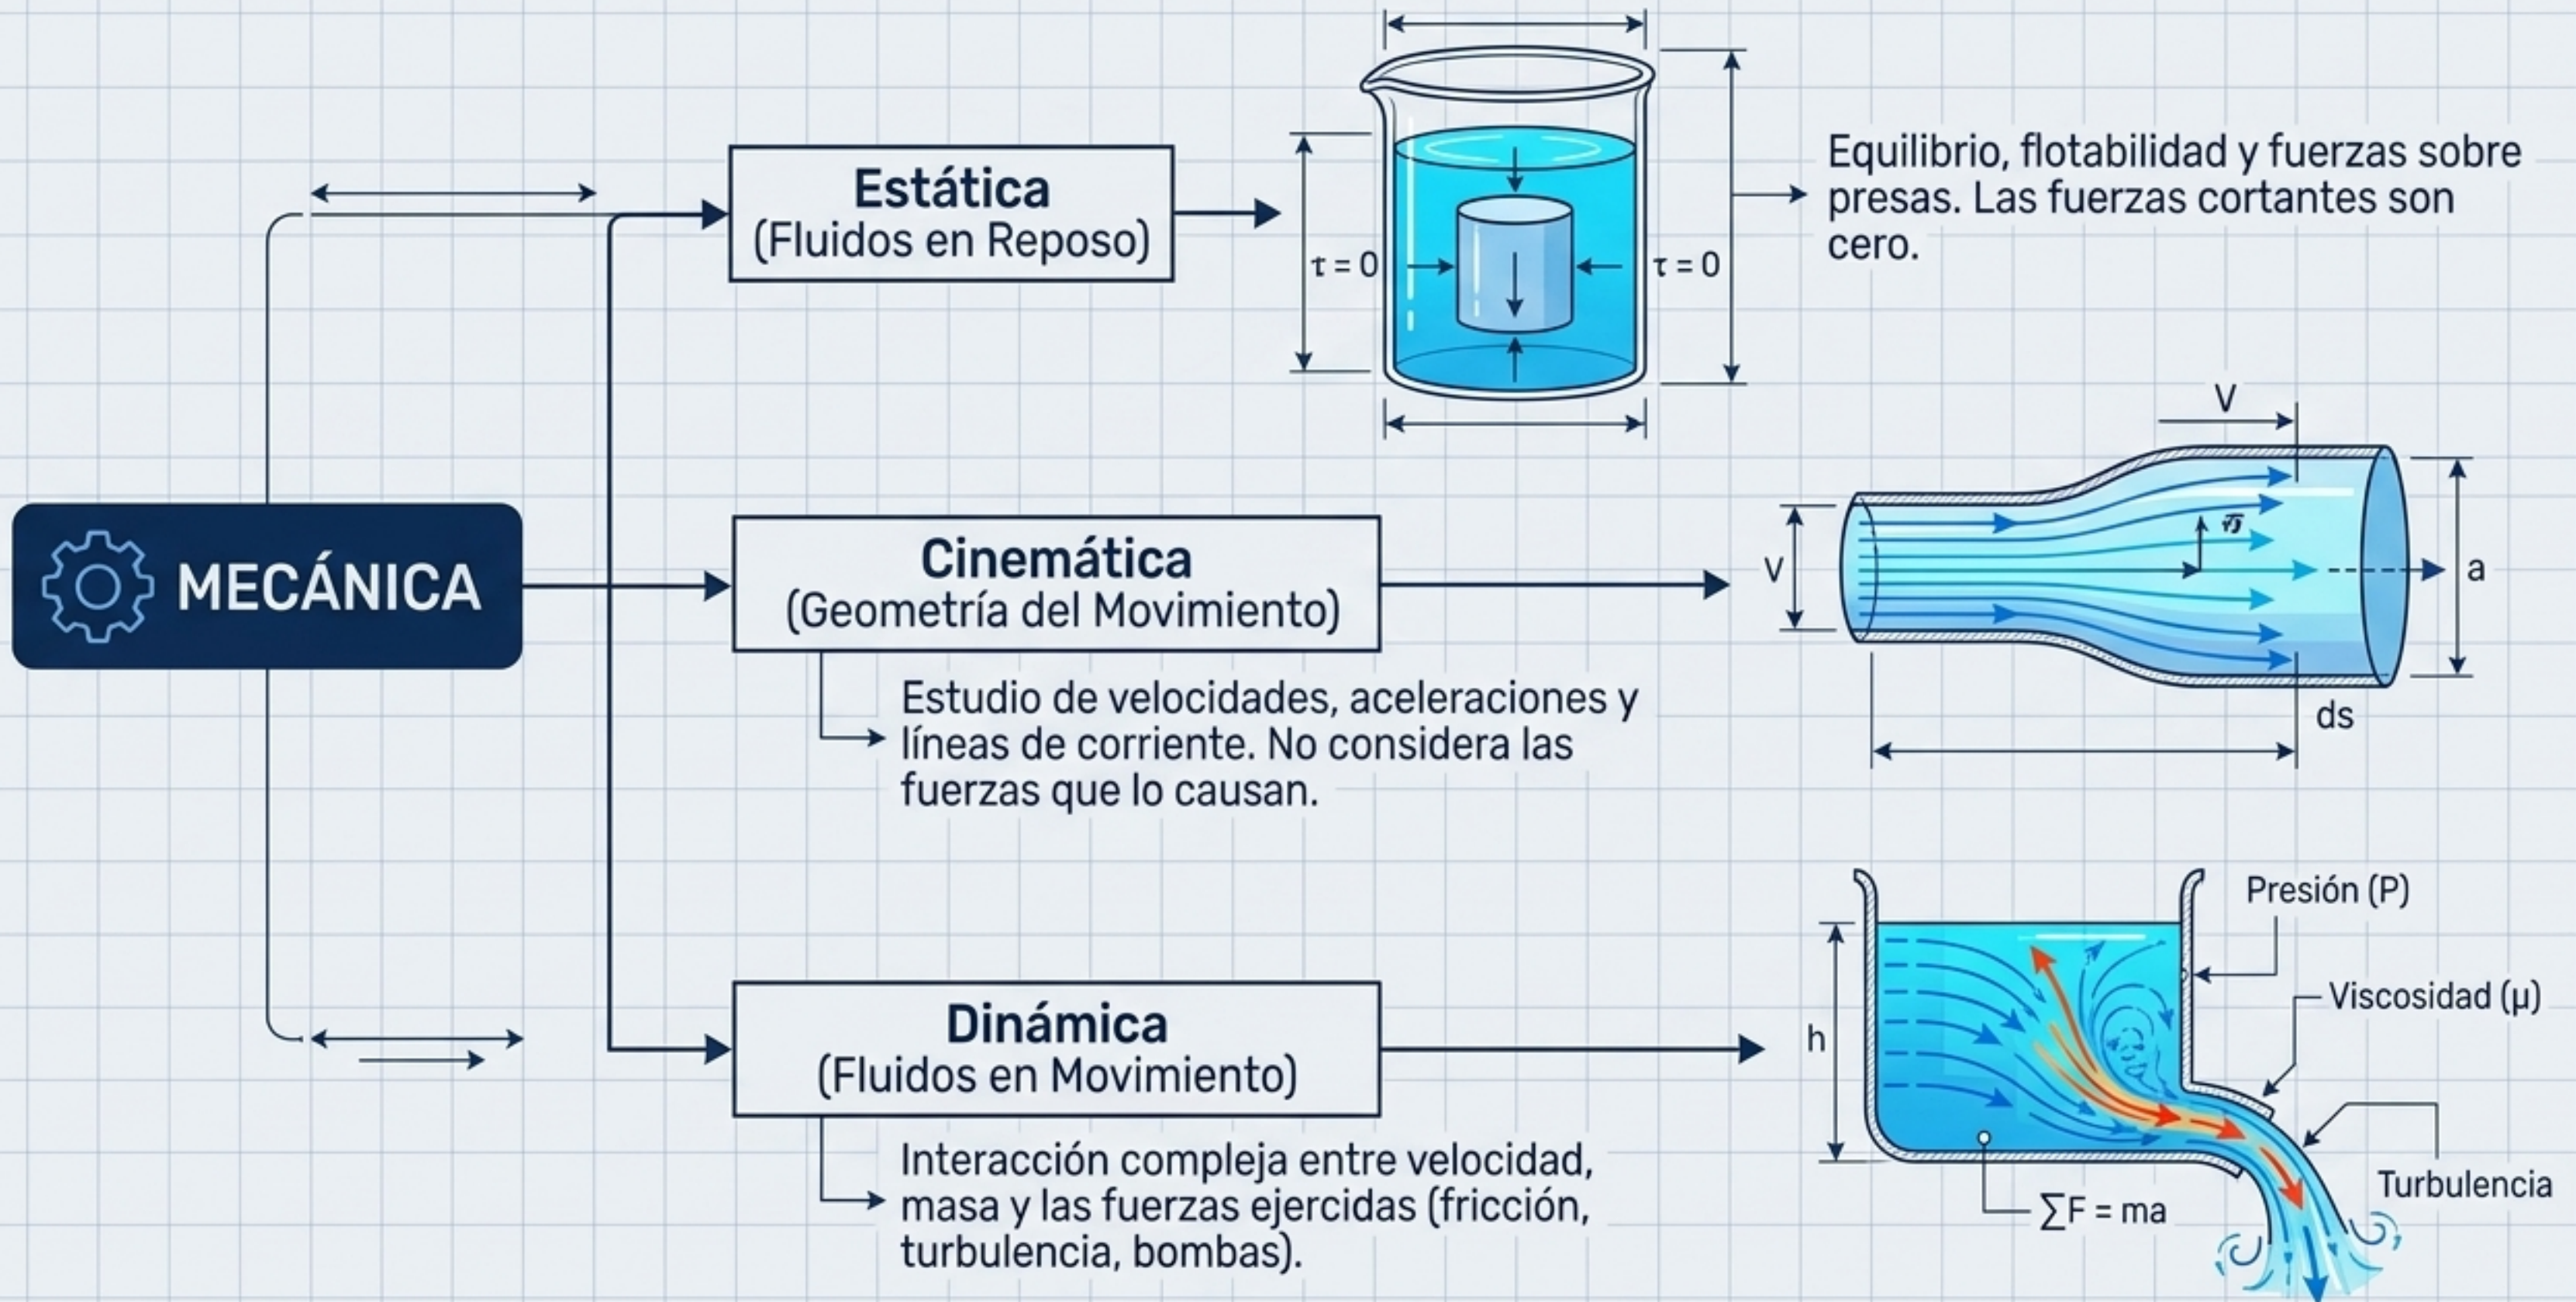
MECÁNICA

Estática
(Fluidos en Reposo)

$\tau = 0$ $\tau = 0$

Equilibrio, flotabilidad y fuerzas sobre presas. Las fuerzas cortantes son cero.

Cinemática
(Geometría del Movimiento)

Estudio de velocidades, aceleraciones y líneas de corriente. No considera las fuerzas que lo causan.

V
V
$\vec{v}$
a
ds

Dinámica
(Fluidos en Movimiento)

Interacción compleja entre velocidad, masa y las fuerzas ejercidas (fricción, turbulencia, bombas).

Presión (P)
Viscosidad (μ)
h
Turbulencia
$\sum F = ma$